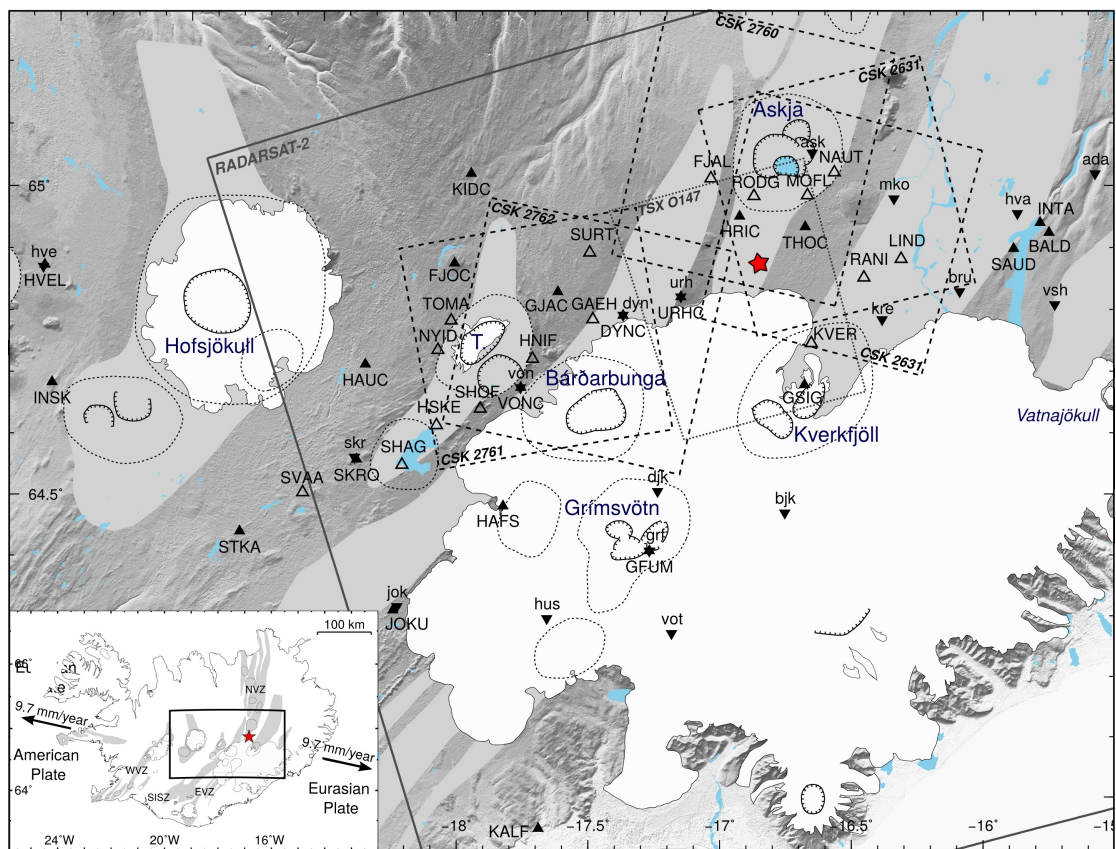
CSK 2760
CSK 2631
Askja
ask
NAUT
FJAL
RODG
MOFL
ada
65°
RADARSAT-2
KIDC
mko
hva
INTA
TSX O147
CSK 2762
HRIC
THOC
BALD
SAUD
SURT
LIND
hve
HVEL
FJOC
RANI
bru
vsh
urh
TOMA
GJAC
GAEH
dyn
URHC
DYNC
kre
NYID
T
HNIF
KVER
CSK 2631
Hofsjökull
INSK
HAUC
SHOF
vdn
Bárðarbunga
GSIG
VONC
HSKE
Vatnajökull
Kverkfjöll
skr
SHAG
SKRO
CSK 2761
SVAA
djk
64.5°
bjk
HAFS
Grímsvötn
grf
GFUM
STKA
jok
JOKU
hus
vot
100 km
66°
NVZ
9.7 mm/year
9.7 mm/year
American Plate
WVZ
Eurasian Plate
SISZ
EVZ
64°
24°W
20°W
16°W
-18°
KALF
-17.5°
-17°
-16.5°
-16°
-15